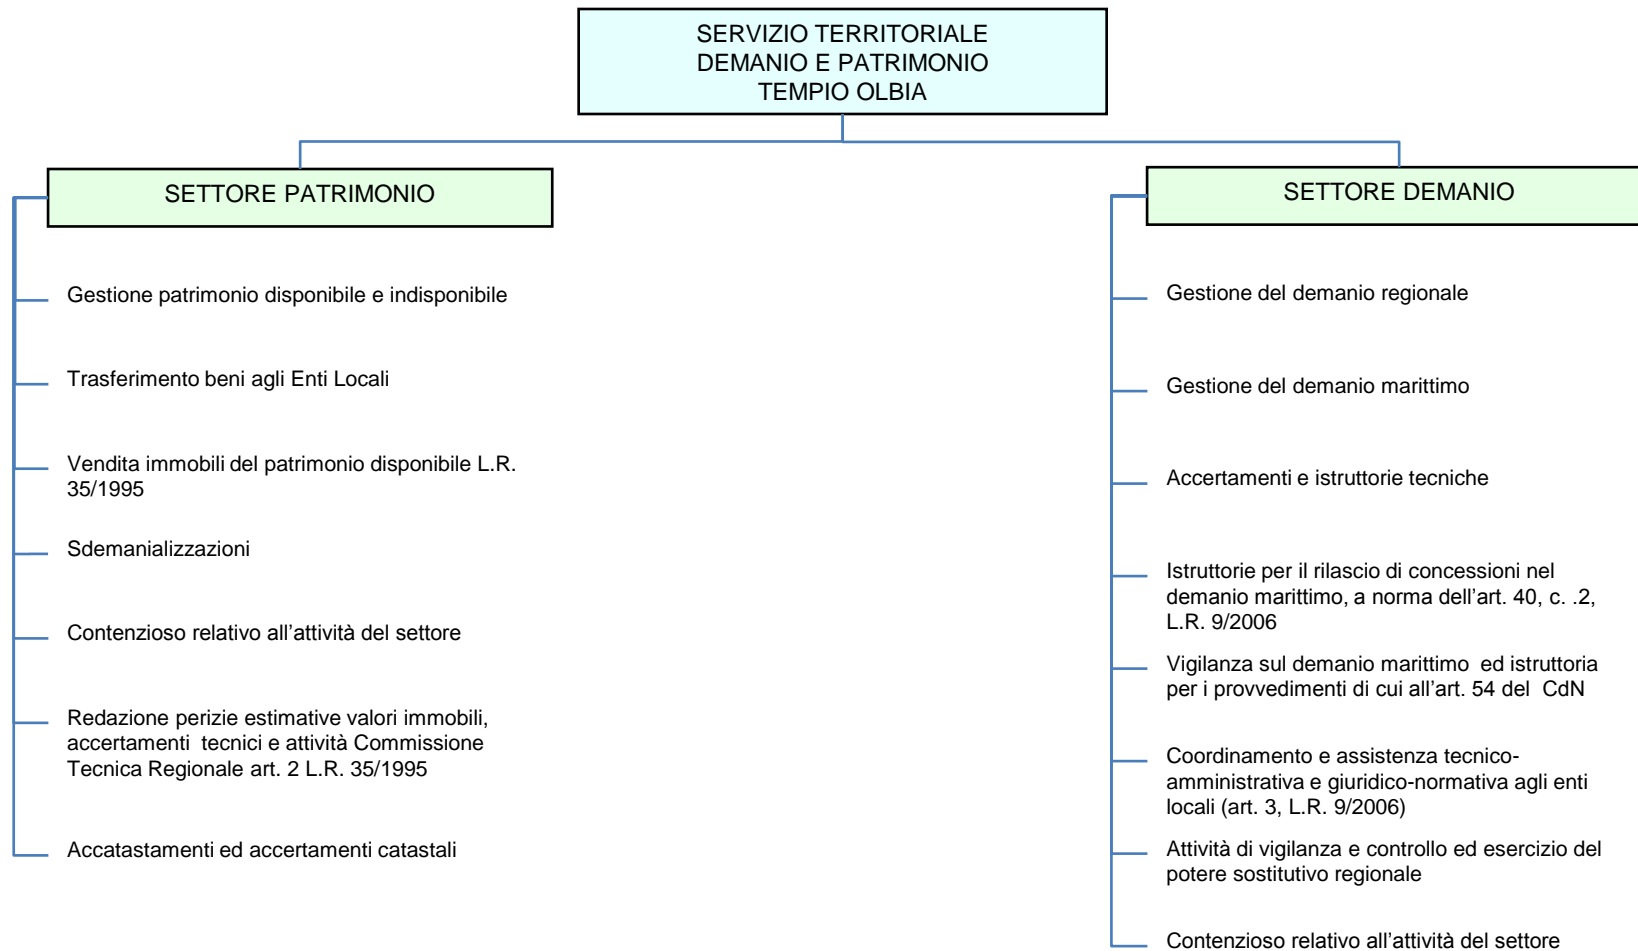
SERVIZIO TERRITORIALE
DEMANIO E PATRIMONIO
TEMPIO OLBIA

SETTORE PATRIMONIO

Gestione patrimonio disponibile e indisponibile

Trasferimento beni agli Enti Locali

Vendita immobili del patrimonio disponibile L.R. 35/1995

Sdemanializzazioni

Contenzioso relativo all’attività del settore

Redazione perizie estimative valori immobili, accertamenti tecnici e attività Commissione Tecnica Regionale art. 2 L.R. 35/1995

Accatastamenti ed accertamenti catastali

SETTORE DEMANIO

Gestione del demanio regionale

Gestione del demanio marittimo

Accertamenti e istruttorie tecniche

Istruttorie per il rilascio di concessioni nel demanio marittimo, a norma dell’art. 40, c. .2, L.R. 9/2006

Vigilanza sul demanio marittimo ed istruttoria per i provvedimenti di cui all’art. 54 del CdN

Coordinamento e assistenza tecnico-amministrativa e giuridico-normativa agli enti locali (art. 3, L.R. 9/2006)

Attività di vigilanza e controllo ed esercizio del potere sostitutivo regionale

Contenzioso relativo all’attività del settore